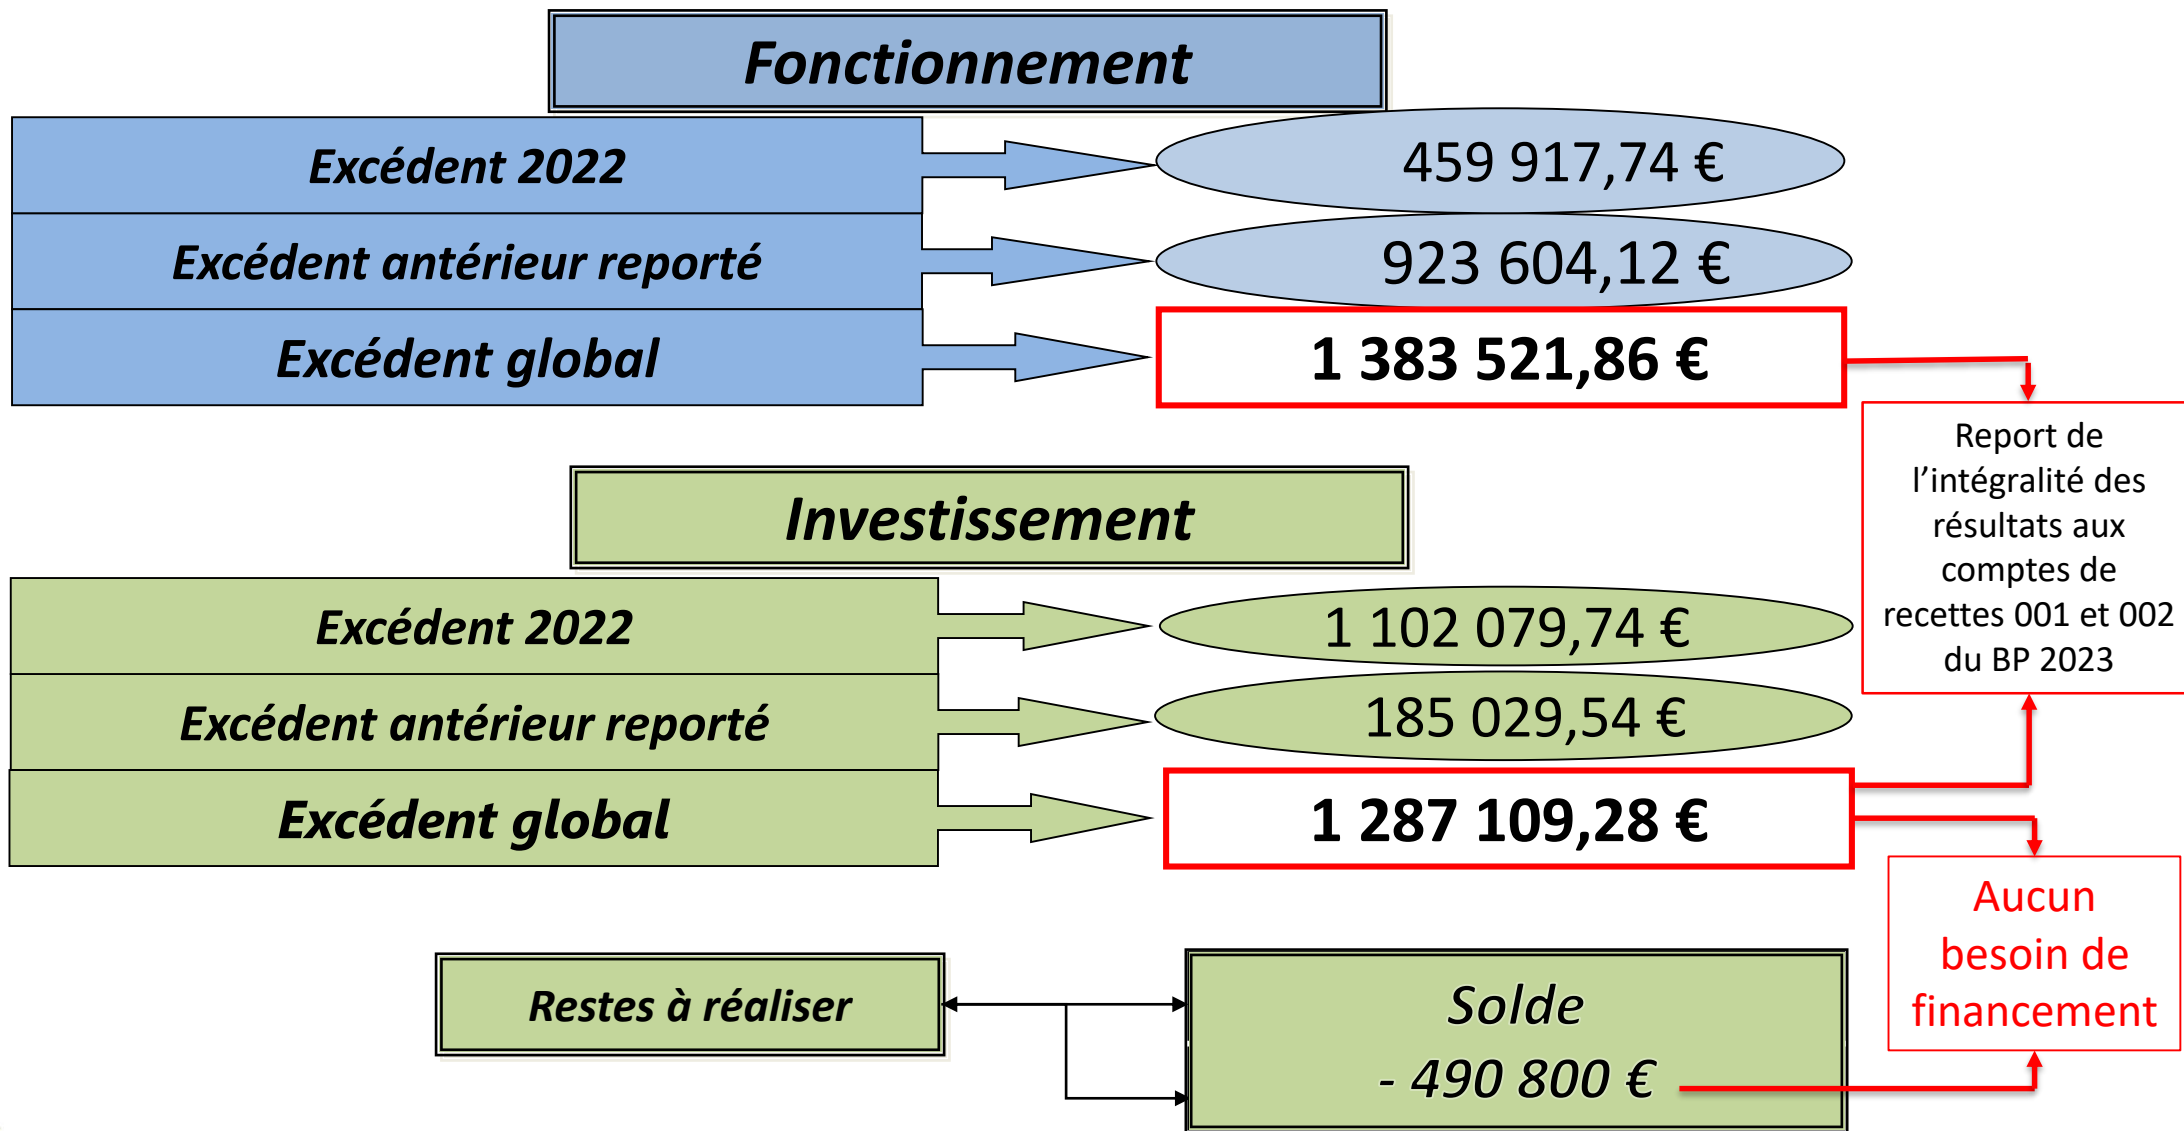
Fonctionnement

Excédent 2022

459 917,74 €

Excédent antérieur reporté

923 604,12 €

Excédent global

1 383 521,86 €

Report de l'intégralité des résultats aux comptes de recettes 001 et 002 du BP 2023

Investissement

Excédent 2022

1 102 079,74 €

Excédent antérieur reporté

185 029,54 €

Excédent global

1 287 109,28 €

Aucun besoin de financement

Restes à réaliser

Solde
- 490 800 €